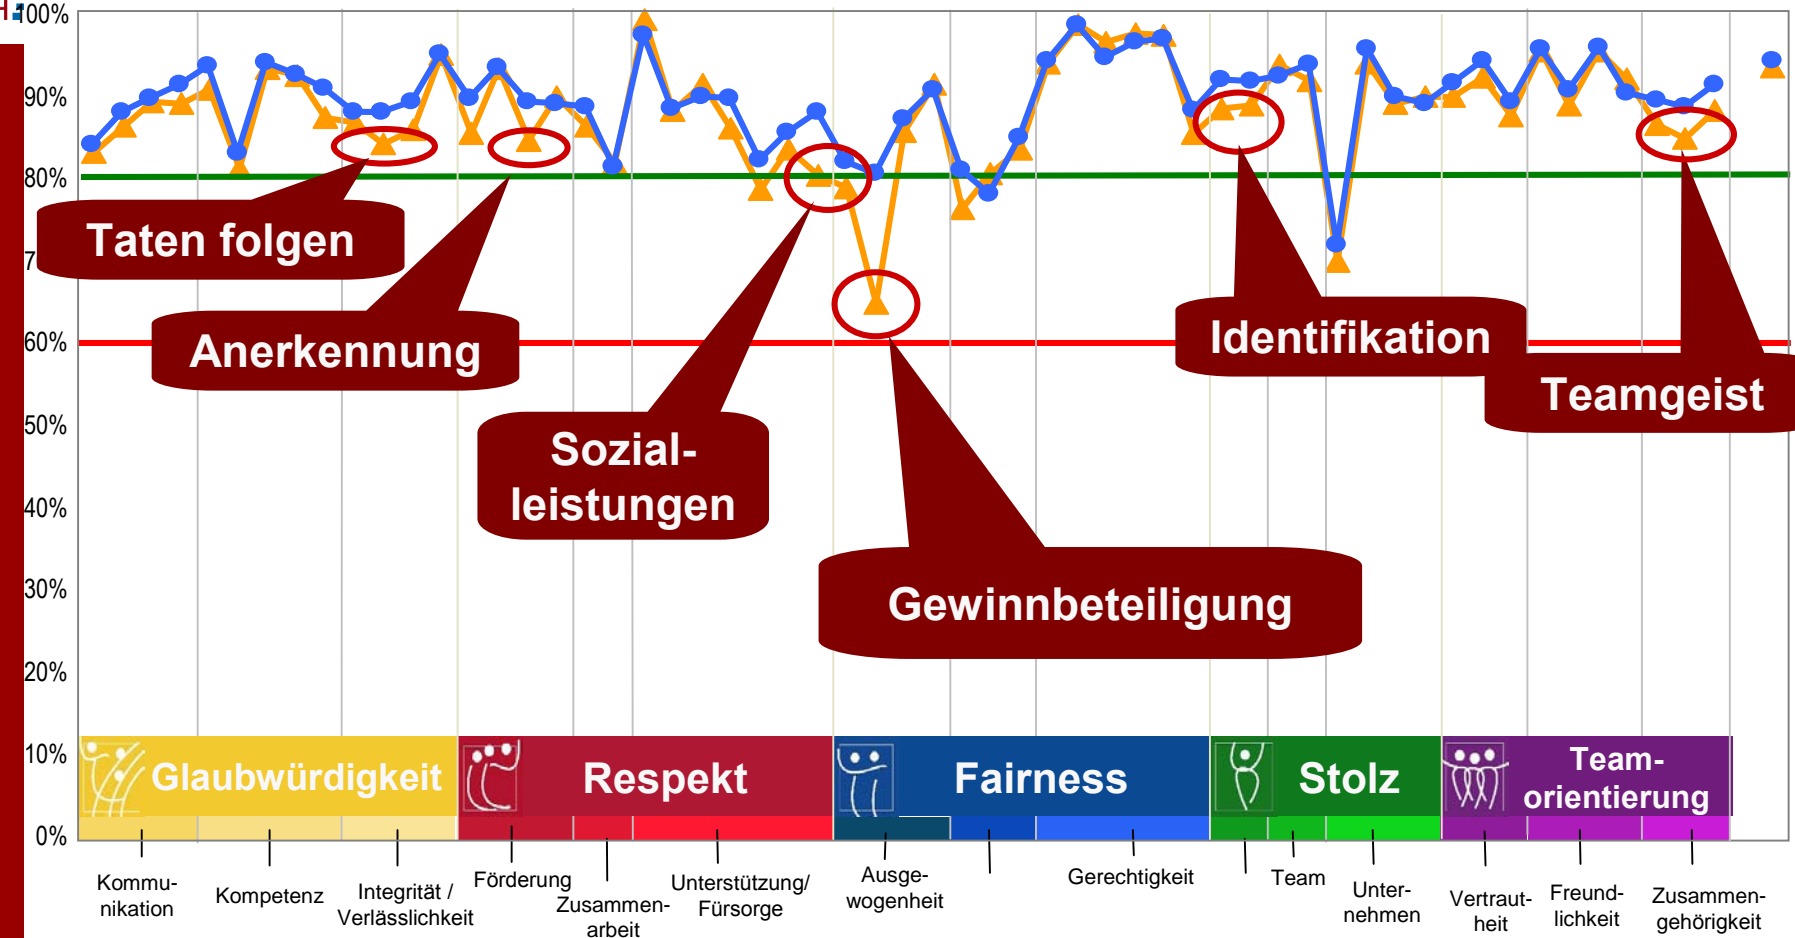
100%
90%
80%
7
60%
50%
40%
30%
20%
10%
0%

Taten folgen
Anerkennung
Sozialleistungen
Gewinnbeteiligung
Identifikation
Teamgeist

Glaubwürdigkeit
Respekt
Fairness
Stolz
Teamorientierung

Kommunikation
Kompetenz
Integrität / Verlässlichkeit
Förderung
Zusammenarbeit
Unterstützung/ Fürsorge
Ausgewogenheit
Gerechtigkeit
Team
Unternehmen
Vertrautheit
Freundlichkeit
Zusammengehörigkeit